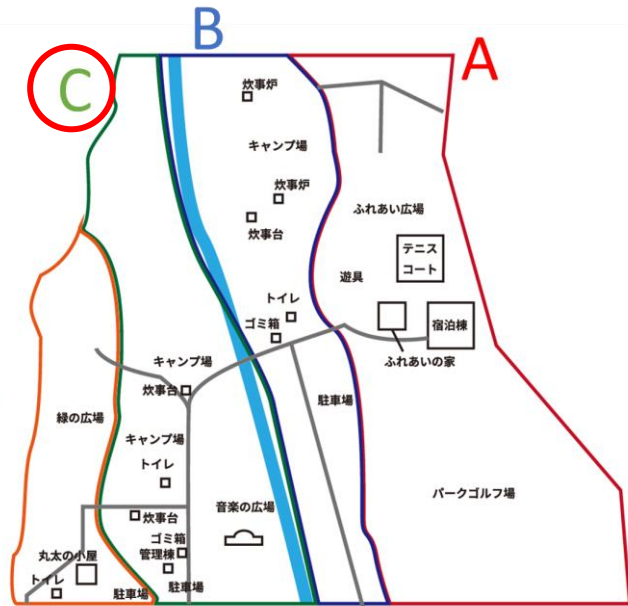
B
C
A
炊事炉
キャンプ場
炊事炉
炊事台
ふれあい広場
テニス
コート
遊具
トイレ
ゴミ箱
宿泊棟
ふれあいの家
キャンプ場
炊事台
駐車場
緑の広場
キャンプ場
トイレ
パークゴルフ場
炊事台
音楽の広場
丸太の小屋
ゴミ箱
管理棟
トイレ
駐車場
駐車場